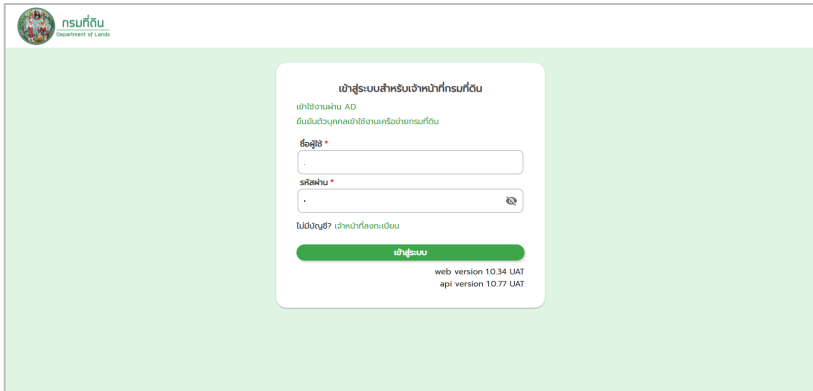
กรมที่ดิน
Department of Lands

เข้าสู่ระบบสำหรับเจ้าหน้าที่กรมที่ดิน

เข้าใช้งานผ่าน AD
ยืนยันตัวบุคคลเข้าใช้งานเครือข่ายกรมที่ดิน

ชื่อผู้ใช้ *

รหัสผ่าน *

ไม่มีบัญชี? เจ้าหน้าที่ลงทะเบียน

เข้าสู่ระบบ

web version 1.0.34 UAT
api version 1.0.77 UAT